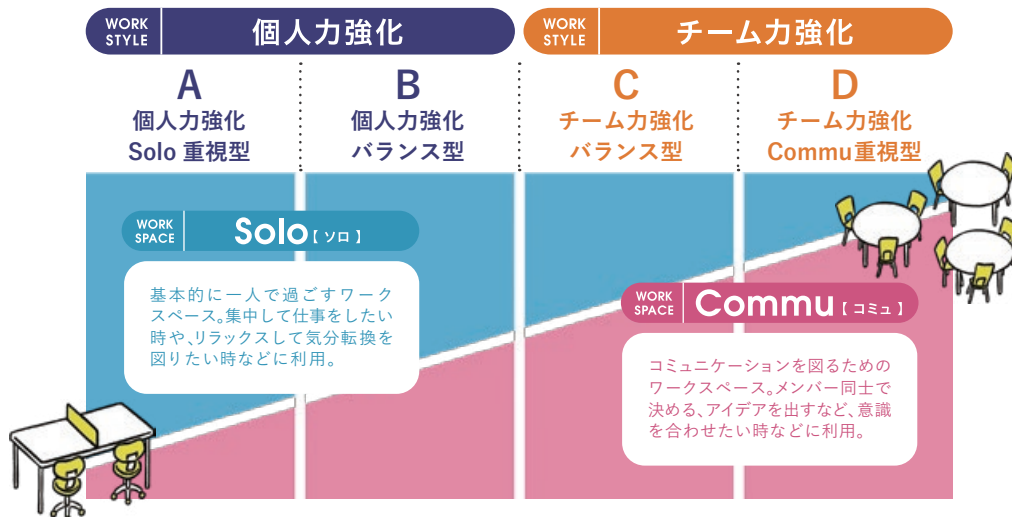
WORK STYLE 個人力強化

WORK STYLE チーム力強化

A
個人力強化
Solo 重視型

B
個人力強化
バランス型

C
チーム力強化
バランス型

D
チーム力強化
Commu重視型

WORK SPACE Solo【ソロ】

基本的に一人で過ごすワークスペース。集中して仕事をしたい時や、リラックスして気分転換を図りたい時などに利用。

WORK SPACE Commu【コミュ】

コミュニケーションを図るためのワークスペース。メンバー同士で決める、アイデアを出すなど、意識を合わせたい時などに利用。